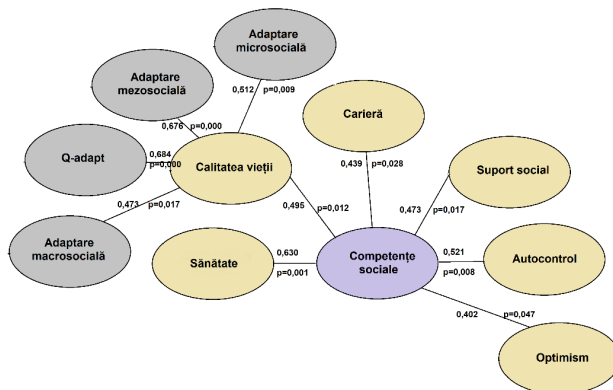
Adaptare microsocială

Adaptare mezosocială

0,512 p=0,009

Carieră

0,676 p=0,000

Q-adapt

0,684 p=0,000

Calitatea vieții

0,439 p=0,028

Suport social

0,473 p=0,017

0,495 p=0,012

0,473 p=0,017

Adaptare macrosocială

Sănătate

0,630 p=0,001

Competențe sociale

0,521 p=0,008

Autocontrol

0,402 p=0,047

Optimism